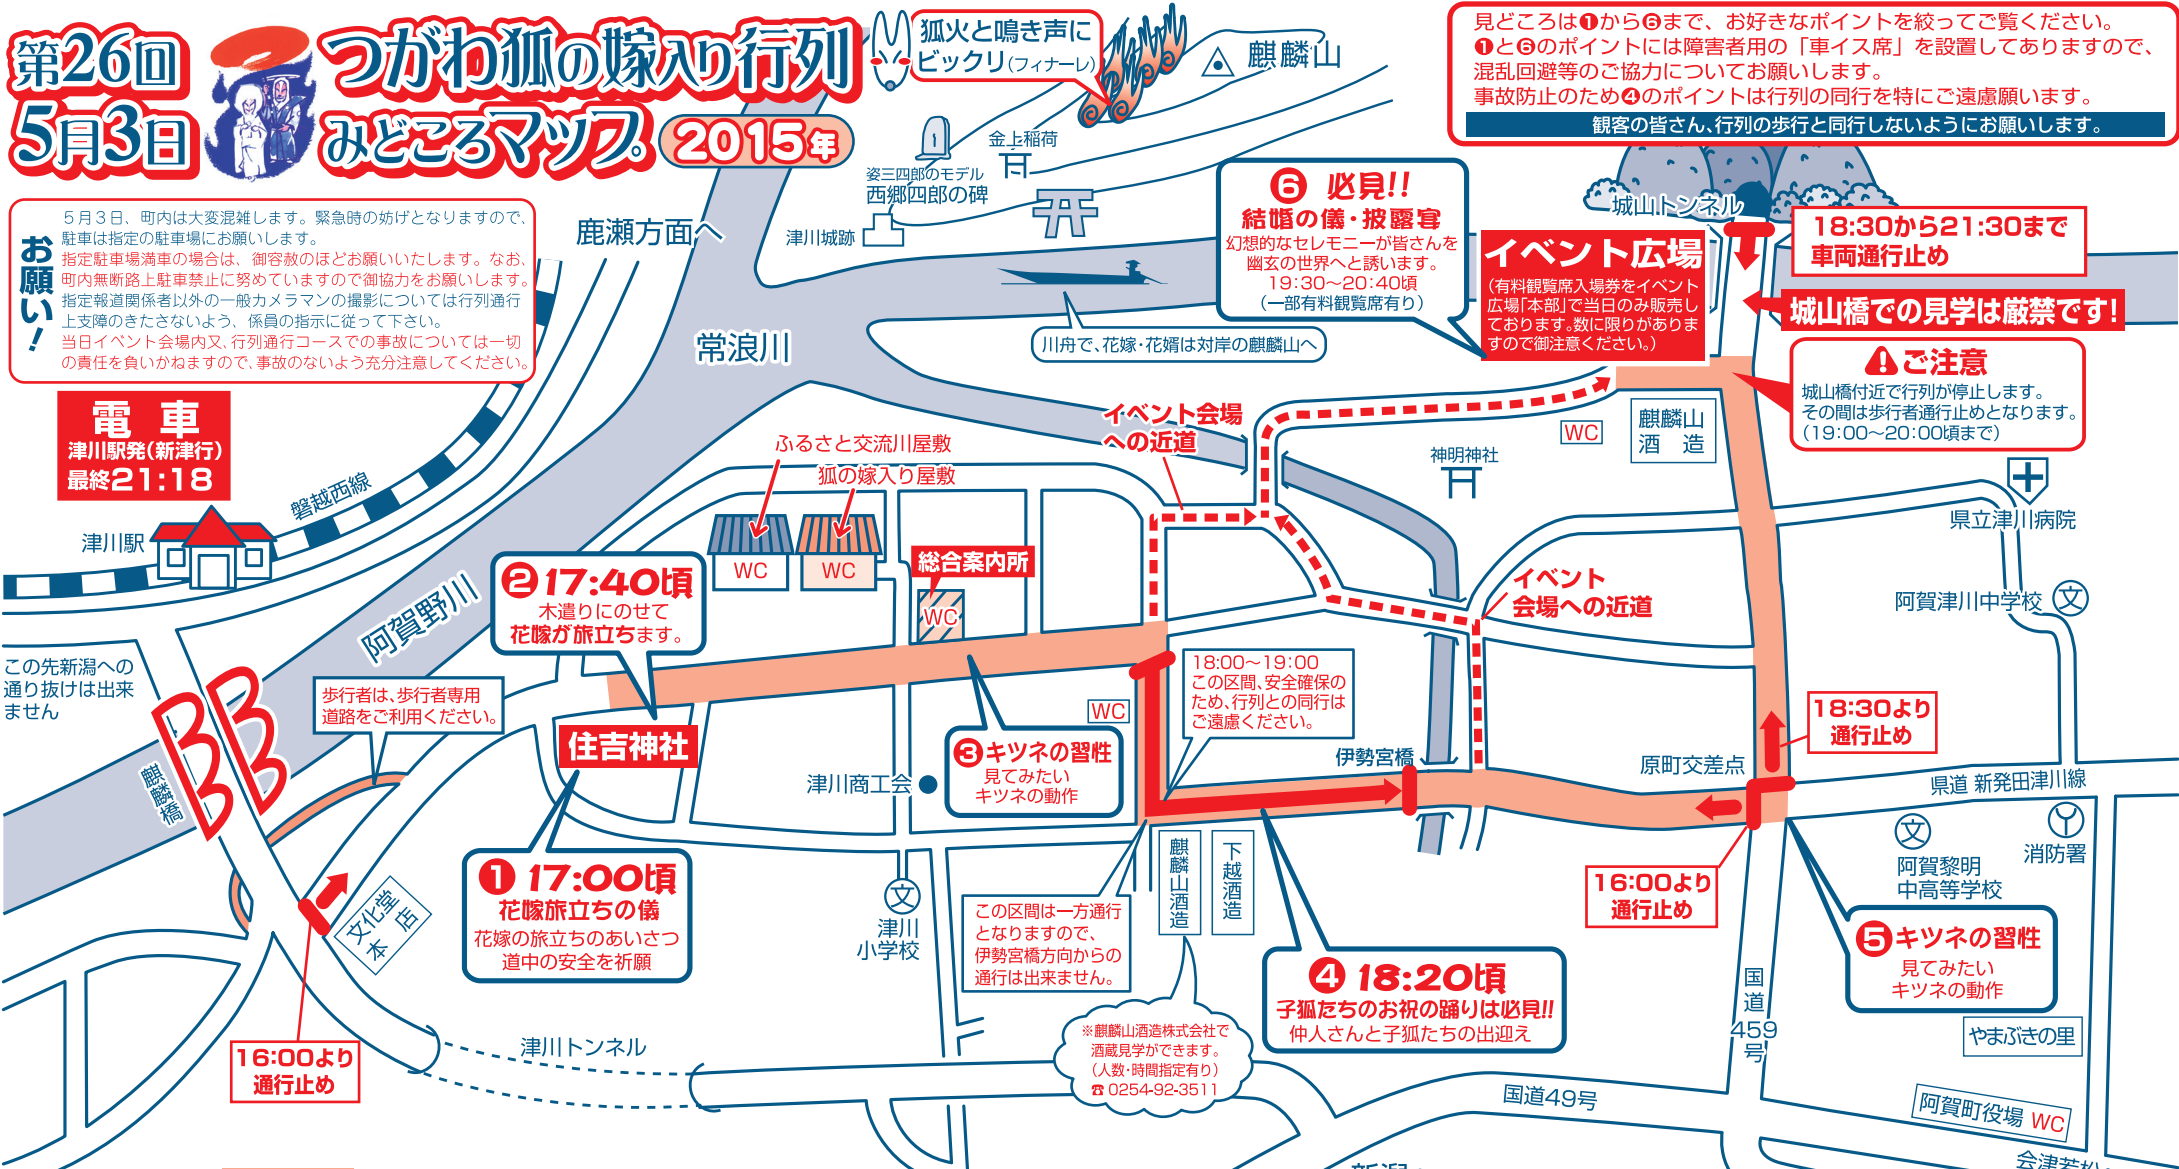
第26回 5月3日 つがわ狐の嫁入り行列 みどころマップ 2015年

狐火と鳴き声にビックリ(フィナーレ)

麒麟山

見どころは❶から❻まで、お好きなポイントを絞ってご覧ください。
❶と❻のポイントには障害者用の「車イス席」を設置してありますので、混乱回避等のご協力についてお願いします。
事故防止のため❹のポイントは行列の同行を特にご遠慮願います。
観客の皆さん、行列の歩行と同行しないようにお願いします。

お願い!
5月3日、町内は大変混雑します。緊急時の妨げとなりますので、駐車は指定の駐車場にお願いします。
指定駐車場満車の場合は、御容赦のほどお願いいたします。なお、町内無断路上駐車禁止に努めていますので御協力をお願いします。
指定報道関係者以外の一般カメラマンの撮影については行列通行上支障のきたさないよう、係員の指示に従って下さい。
当日イベント会場内又、行列通行コースでの事故については一切の責任を負いかねますので、事故のないよう充分注意してください。

金上稲荷
姿三四郎のモデル 西郷四郎の碑
津川城跡
鹿瀬方面へ

❻ 必見!! 結婚の儀・披露宴
幻想的なセレモニーが皆さんを幽玄の世界へと誘います。
19:30〜20:40頃
(一部有料観覧席有り)

イベント広場
(有料観覧席入場券をイベント広場「本部」で当日のみ販売しております。数に限りがありますので御注意ください。)

城山トンネル
18:30から21:30まで 車両通行止め
城山橋での見学は厳禁です!

ご注意
城山橋付近で行列が停止します。
その間は歩行者通行止めとなります。
(19:00〜20:00頃まで)

常浪川
川舟で、花嫁・花婿は対岸の麒麟山へ

電車
津川駅発(新津行)
最終21:18

磐越西線
津川駅

イベント会場への近道
ふるさと交流川屋敷
狐の嫁入り屋敷
WC
WC
総合案内所
WC
WC
麒麟山 酒造
神明神社
県立津川病院

❷ 17:40頃
木遣りにのせて花嫁が旅立ちます。

阿賀野川

イベント会場への近道
阿賀津川中学校

この先新潟への通り抜けは出来ません

歩行者は、歩行者専用道路をご利用ください。

住吉神社

18:00〜19:00
この区間、安全確保のため、行列との同行はご遠慮ください。

WC
❸キツネの習性
見てみたいキツネの動作

津川商工会
伊勢宮橋
原町交差点
18:30より 通行止め
県道 新発田津川線

麒麟橋

❶ 17:00頃
花嫁旅立ちの儀
花嫁の旅立ちのあいさつ道中の安全を祈願

文化堂 本店

津川小学校

麒麟山酒造
下越酒造

この区間は一方通行となりますので、伊勢宮橋方向からの通行は出来ません。

16:00より 通行止め

阿賀黎明中高等学校
消防署

❺キツネの習性
見てみたいキツネの動作

❹ 18:20頃
子狐たちのお祝の踊りは必見!!
仲人さんと子狐たちの出迎え

国道459号

やまぶきの里

16:00より 通行止め

津川トンネル

※麒麟山酒造株式会社で酒蔵見学ができます。(人数・時間指定有り)
☎ 0254-92-3511

国道49号

阿賀町役場 WC